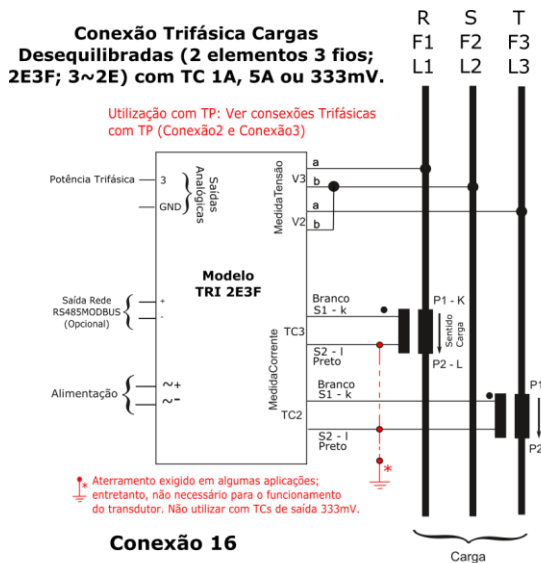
Conexão Trifásica Cargas Desequilibradas (2 elementos 3 fios; 2E3F; 3~2E) com TC 1A, 5A ou 333mV.

R F1 L1
S F2 L2
T F3 L3

Utilização com TP: Ver consexões Trifásicas com TP (Conexão2 e Conexão3)

Potência Trifásica
3
GND
Saídas Analógicas

MedidaTensão
V3
a
b
V2
a
b

Modelo TRI 2E3F

Saída Rede RS485MODBUS (Opcional)
+
-

MedidaCorrente
TC3
Branco
S1 - k
S2 - l
Preto
P1 - K
Sentido Carga
P2 - L

Alimentação
~+
~-

TC2
Branco
S1 - k
S2 - l
Preto
P1
P2

* Aterramento exigido em algumas aplicações; entretanto, não necessário para o funcionamento do transdutor. Não utilizar com TCs de saída 333mV.

Conexão 16

Carga